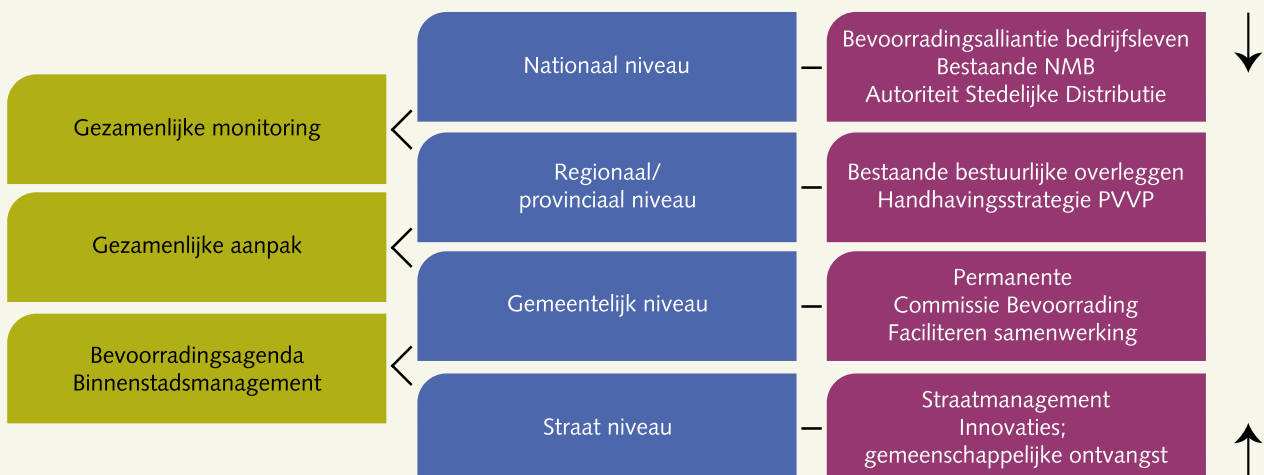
Gezamenlijke monitoring

Gezamenlijke aanpak

Bevoorradingsagenda
Binnenstadsmanagement

Nationaal niveau

Regionaal/
provinciaal niveau

Gemeentelijk niveau

Straat niveau

Bevoorradingsalliantie bedrijfsleven
Bestaande NMB
Autoriteit Stedelijke Distributie

Bestaande bestuurlijke overleggen
Handhavingsstrategie PVVP

Permanente
Commissie Bevoorrading
Faciliteren samenwerking

Straatmanagement
Innovaties;
gemeenschappelijke ontvangst